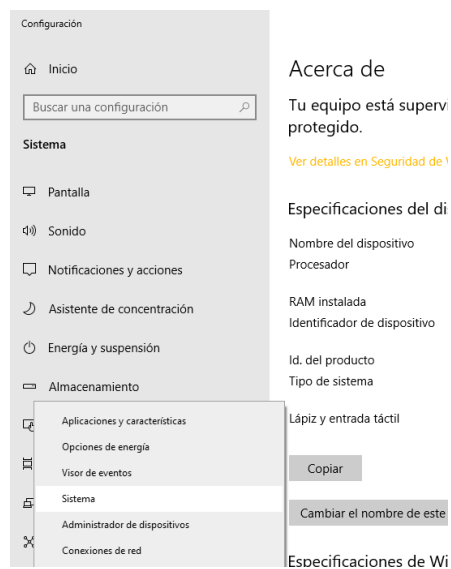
Configuración

Inicio

Buscar una configuración

Sistema

Pantalla

Sonido

Notificaciones y acciones

Asistente de concentración

Energía y suspensión

Almacenamiento

Aplicaciones y características
Opciones de energía
Visor de eventos
Sistema
Administrador de dispositivos
Conexiones de red

Acerca de

Tu equipo está supervi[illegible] protegido.

Ver detalles en Seguridad de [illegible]

Especificaciones del di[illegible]

Nombre del dispositivo
Procesador

RAM instalada
Identificador de dispositivo

Id. del producto
Tipo de sistema

Lápiz y entrada táctil

Copiar

Cambiar el nombre de este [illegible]

Especificaciones de Wi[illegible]